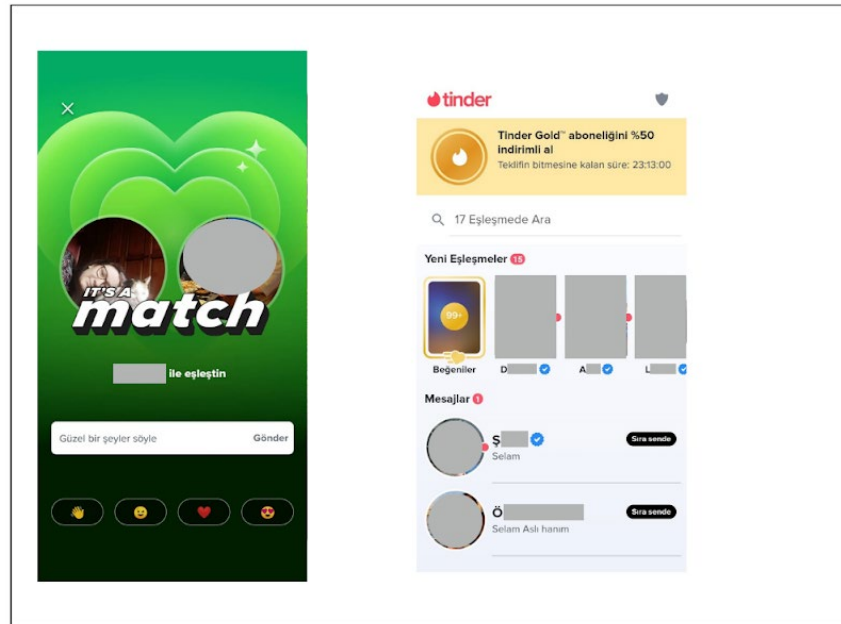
×

IT'S A match

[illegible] ile eşleştin

Güzel bir şeyler söyle Gönder

👋 😉 ❤️ 😍

tinder

Tinder Gold™ aboneliğini %50 indirimli al
Teklifin bitmesine kalan süre: 23:13:00

17 Eşleşmede Ara

Yeni Eşleşmeler 15

99+
Beğeniler
D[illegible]
A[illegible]
L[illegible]

Mesajlar 1

Ş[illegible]
Selam
Sıra sende

Ö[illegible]
Selam Aslı hanım
Sıra sende